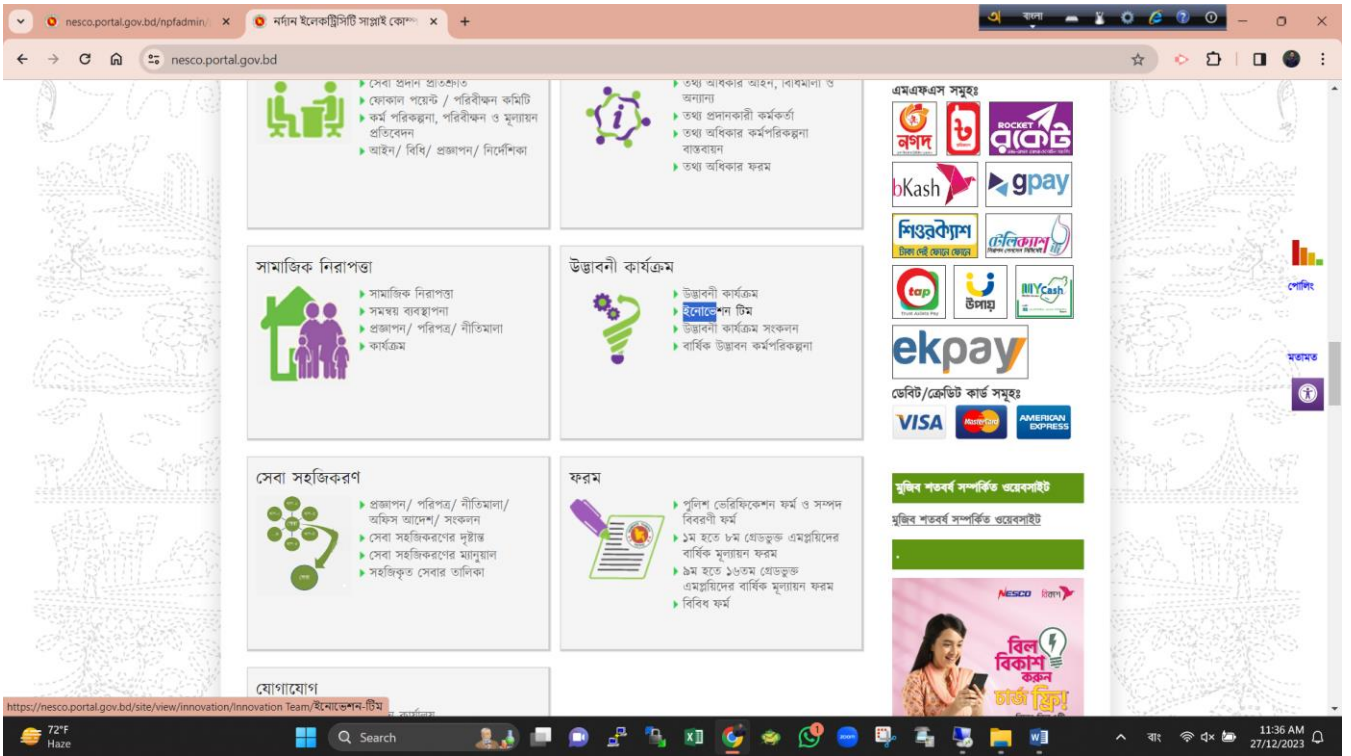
nesco.portal.gov.bd/npfadmin/ ×
নর্দান ইলেকট্রিসিটি সাপ্লাই কোম্প ×
+
বাংলা
nesco.portal.gov.bd

▸ সেবা প্রদান প্রতিশ্রুতি
▸ ফোকাল পয়েন্ট / পরিবীক্ষণ কমিটি
▸ কর্ম পরিকল্পনা, পরিবীক্ষণ ও মূল্যায়ন প্রতিবেদন
▸ আইন/ বিধি/ প্রজ্ঞাপন/ নির্দেশিকা

▸ তথ্য অধিকার আইন, বিধিমালা ও অন্যান্য
▸ তথ্য প্রদানকারী কর্মকর্তা
▸ তথ্য অধিকার কর্মপরিকল্পনা বাস্তবায়ন
▸ তথ্য অধিকার ফরম

সামাজিক নিরাপত্তা
▸ সামাজিক নিরাপত্তা
▸ সমন্বয় ব্যবস্থাপনা
▸ প্রজ্ঞাপন/ পরিপত্র/ নীতিমালা
▸ কার্যক্রম

উদ্ভাবনী কার্যক্রম
▸ উদ্ভাবনী কার্যক্রম
▸ ইনোভেশন টিম
▸ উদ্ভাবনী কার্যক্রম সংকলন
▸ বার্ষিক উদ্ভাবন কর্মপরিকল্পনা

সেবা সহজিকরণ
▸ প্রজ্ঞাপন/ পরিপত্র/ নীতিমালা/ অফিস আদেশ/ সংকলন
▸ সেবা সহজিকরণের দৃষ্টান্ত
▸ সেবা সহজিকরণের ম্যানুয়াল
▸ সহজিকৃত সেবার তালিকা

ফরম
▸ পুলিশ ভেরিফিকেশন ফর্ম ও সম্পদ বিবরণী ফর্ম
▸ ১ম হতে ৮ম গ্রেডভুক্ত এমপ্লয়িদের বার্ষিক মূল্যায়ন ফরম
▸ ৯ম হতে ১৬তম গ্রেডভুক্ত এমপ্লয়িদের বার্ষিক মূল্যায়ন ফরম
▸ বিবিধ ফর্ম

যোগাযোগ

এমএফএস সমূহঃ
নগদ
ROCKET রকেট
bKash
gpay
শিওরক্যাশ
টেলিক্যাশ
tap
উপায়
MYCash
ekpay
ডেবিট/ক্রেডিট কার্ড সমূহঃ
VISA
MasterCard
AMERICAN EXPRESS

মুজিব শতবর্ষ সম্পর্কিত ওয়েবসাইট
মুজিব শতবর্ষ সম্পর্কিত ওয়েবসাইট
.
NESCO বিকাশ
বিল বিকাশ করুন
চার্জ ফ্রি!

পোলিং
মতামত

https://nesco.portal.gov.bd/site/view/innovation/Innovation Team/ইনোভেশন-টিম

72°F
Haze
Search
বাং
11:36 AM
27/12/2023